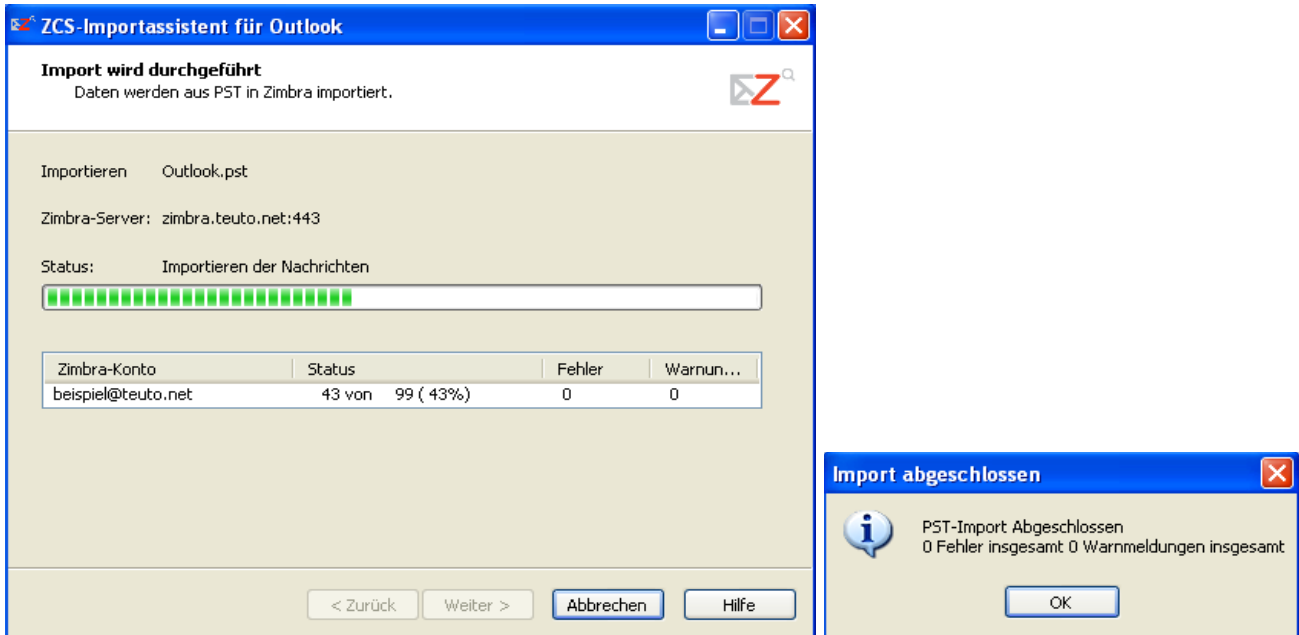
ZCS-Importassistent für Outlook

Import wird durchgeführt
Daten werden aus PST in Zimbra importiert.

Importieren Outlook.pst

Zimbra-Server: zimbra.teuto.net:443

Status: Importieren der Nachrichten

| Zimbra-Konto | Status | Fehler | Warnun... |
|---|---|---|---|
| beispiel@teuto.net | 43 von 99 ( 43%) | 0 | 0 |

< Zurück Weiter > Abbrechen Hilfe

Import abgeschlossen

PST-Import Abgeschlossen
0 Fehler insgesamt 0 Warnmeldungen insgesamt

OK